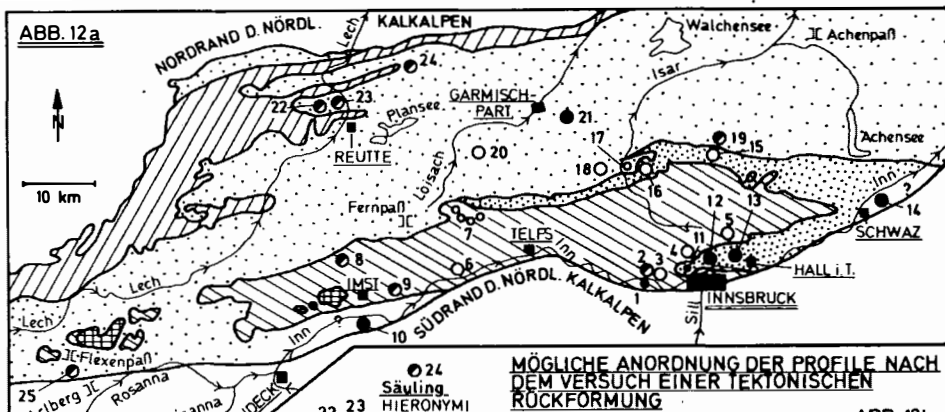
ABB. 12a

NORDRAND D. NÖRDL. KALKALPEN

Lech

Walchensee

Achenpaß

Isar

N

24

22 23

GARMISCH-PART.

21

Plansee

REUTTE

19

15

Achensee

17

18

20

Loisach

10 km

16

Fernpaß

12

13

5

Inn

2

14

SCHWAZ

7

11

4

TELFS

Inn

2 3

HALL i.T.

8

6

IMST

9

SÜDRAND D. NÖRDL. KALKALPEN

1

INNSBRUCK

Sill

Lech

Lech

10

Inn

Flexenpaß

24

Säuling

25

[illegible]lberg

Rosanna

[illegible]anna

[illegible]DECK

22 23

HIERONYMI

MÖGLICHE ANORDNUNG DER PROFILE NACH DEM VERSUCH EINER TEKTONISCHEN RÜCKFORMUNG

ABB. 12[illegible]